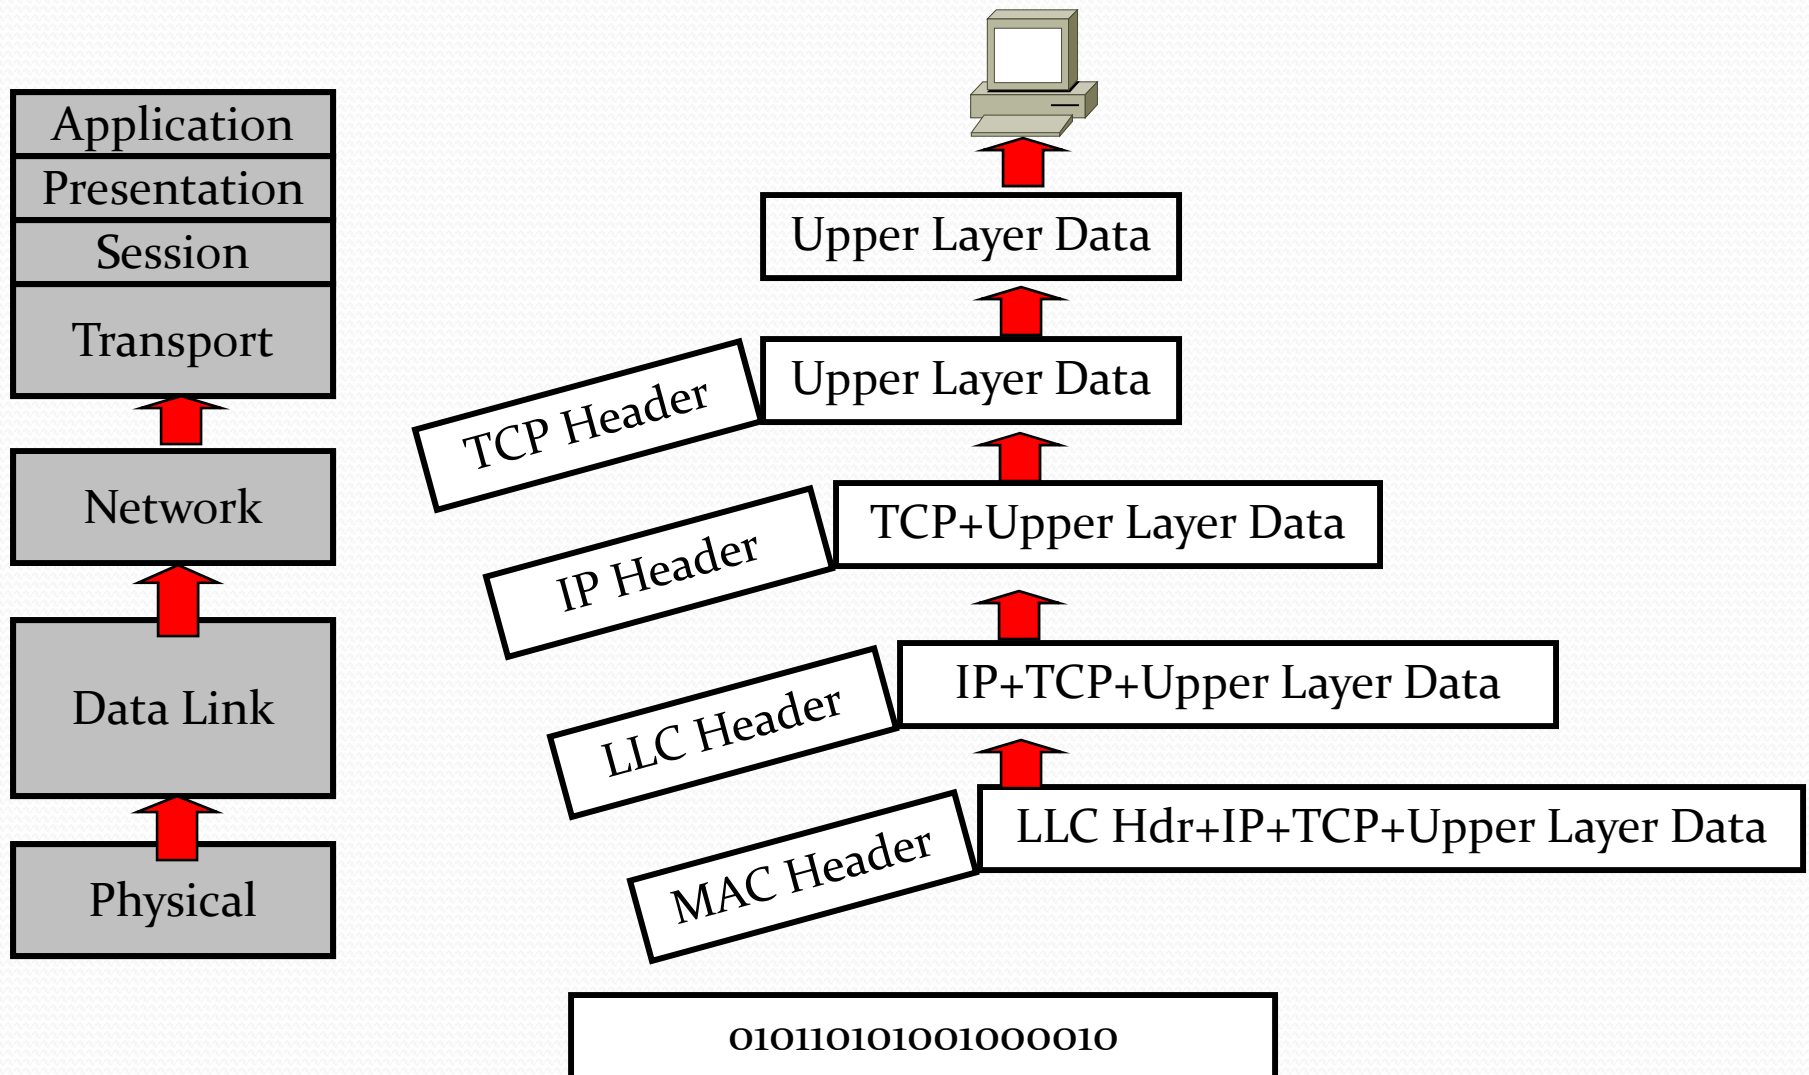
Application
Presentation
Session
Transport
Network
Data Link
Physical

Upper Layer Data

TCP Header
Upper Layer Data

IP Header
TCP+Upper Layer Data

LLC Header
IP+TCP+Upper Layer Data

MAC Header
LLC Hdr+IP+TCP+Upper Layer Data

0101101010010000010